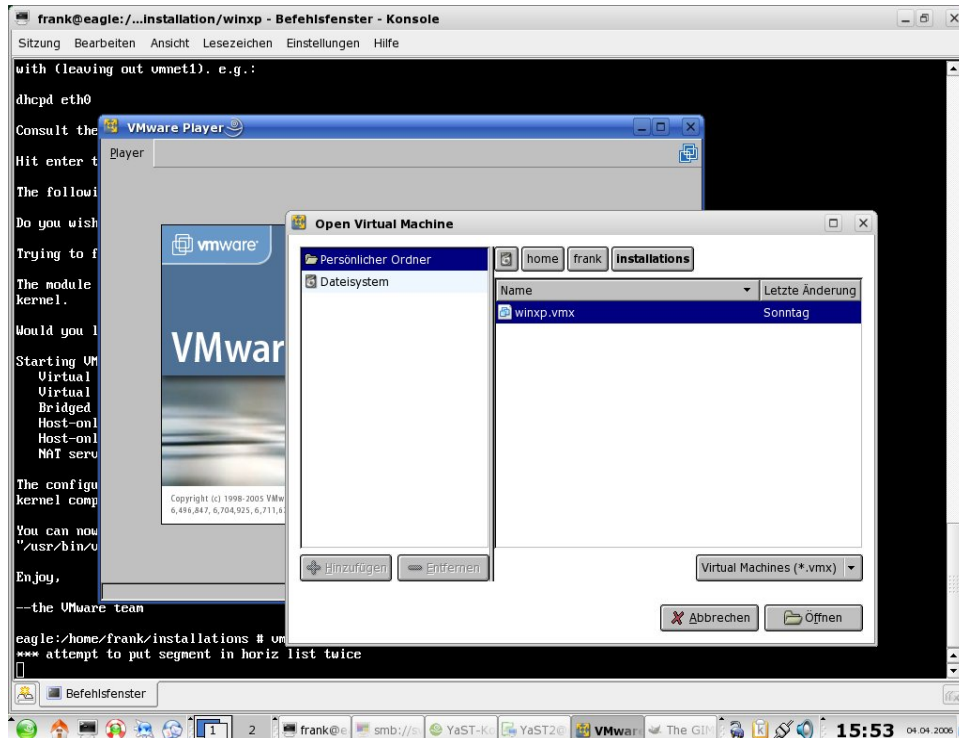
frank@eagle:/...installation/winxp - Befehlsfenster - Konsole

Sitzung Bearbeiten Ansicht Lesezeichen Einstellungen Hilfe

with (leaving out vmnet1). e.g.:

dhcpd eth0

Consult the

Hit enter t

The followi

Do you wish

Trying to f

The module
kernel.

Would you l

Starting VM
Virtual
Virtual
Bridged
Host-onl
Host-onl
NAT serv

The configu
kernel comp

You can now
"/usr/bin/v

Enjoy,

--the VMware team

eagle:/home/frank/installations # vm
*** attempt to put segment in horiz list twice

VMware Player

Player

vmware

VMwar

Copyright (c) 1998-2005 VMw
6,496,847, 6,704,925, 6,711,6

Open Virtual Machine

Persönlicher Ordner
Dateisystem

home frank installations

| Name | Letzte Änderung |
|---|---|
| winxp.vmx | Sonntag |

Hinzufügen Entfernen

Virtual Machines (*.vmx)

Abbrechen Öffnen

Befehlsfenster

1 2 frank@e smb://s YaST-K YaST2@ VMware The GIM 15:53 04.04.2006